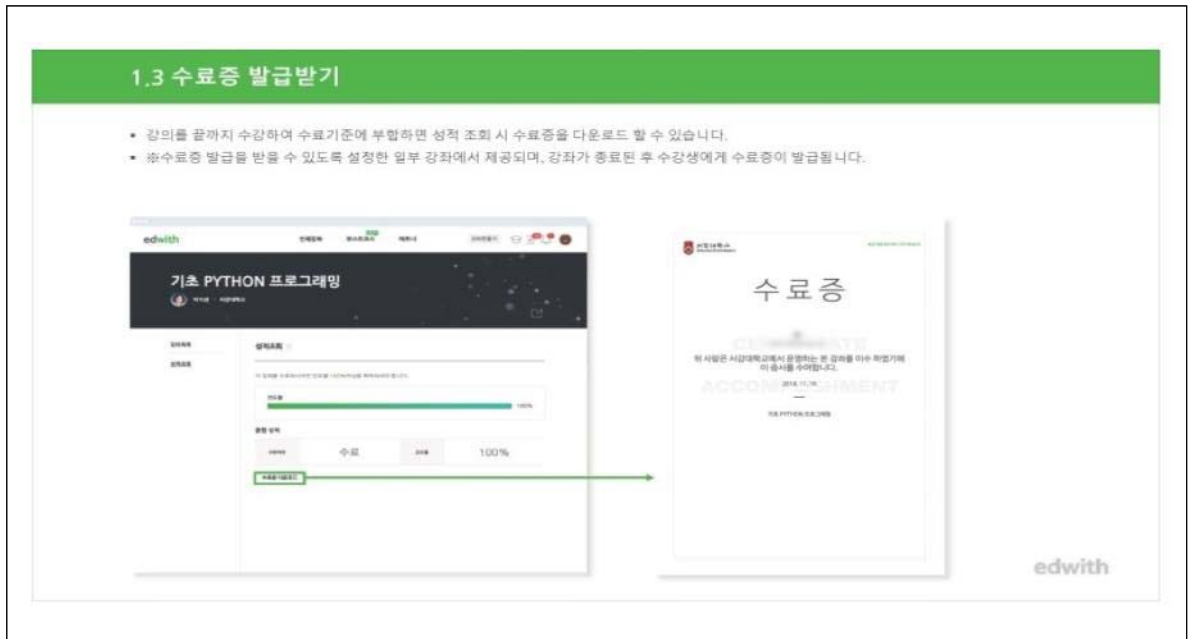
1.3 수료증 발급받기

▪ 강의를 끝까지 수강하여 수료기준에 부합하면 성적 조회 시 수료증을 다운로드 할 수 있습니다.
▪ ※수료증 발급을 받을 수 있도록 설정한 일부 강좌에서 제공되며, 강좌가 종료된 후 수강생에게 수료증이 발급됩니다.

edwith

기초 PYTHON 프로그래밍

성적조회

진도율

100%

종합 성적

수료

100%

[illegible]

수료증

CERTIFICATE

위 사람은 서강대학교에서 운영하는 본 강좌를 이수 하였기에 이 증서를 수여합니다.

ACCOMPLISHMENT

기초 PYTHON 프로그래밍

edwith